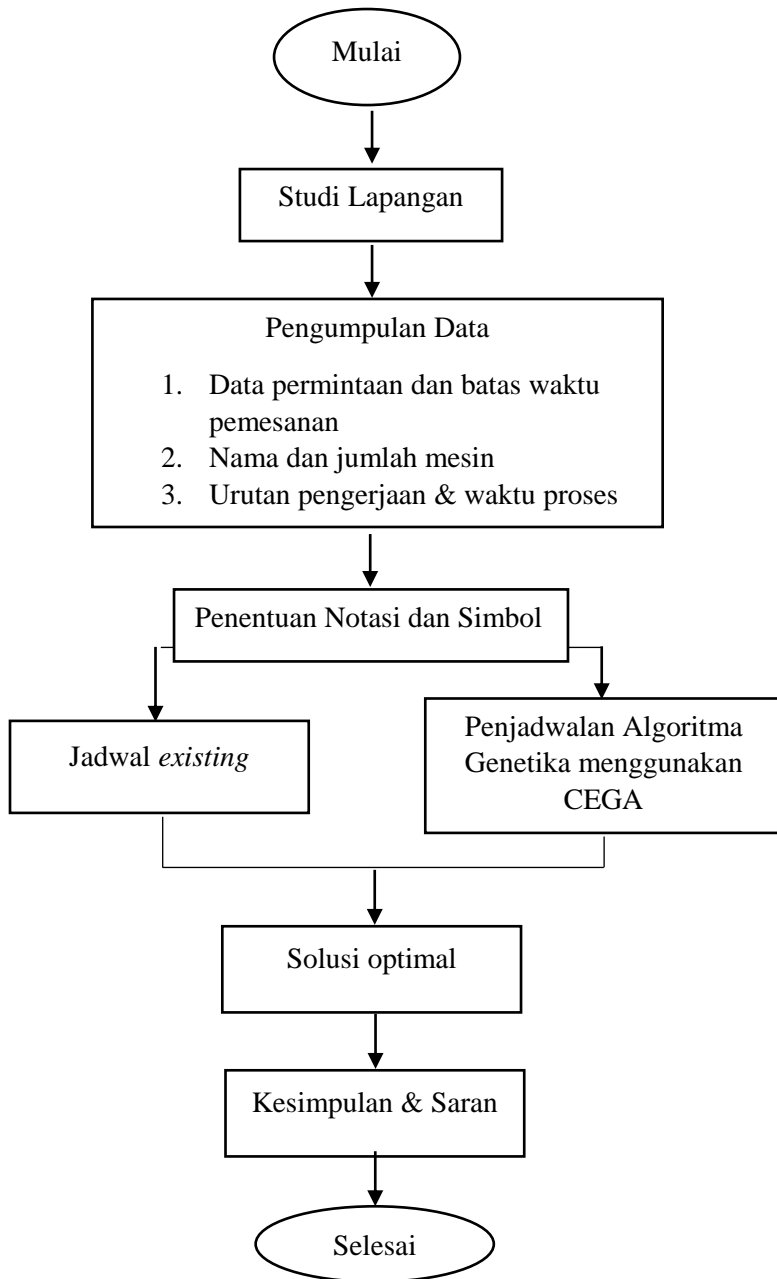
Mulai

Studi Lapangan

Pengumpulan Data

1. Data permintaan dan batas waktu pemesanan
2. Nama dan jumlah mesin
3. Urutan pengerjaan & waktu proses

Penentuan Notasi dan Simbol

Jadwal *existing*

Penjadwalan Algoritma Genetika menggunakan CEGA

Solusi optimal

Kesimpulan & Saran

Selesai